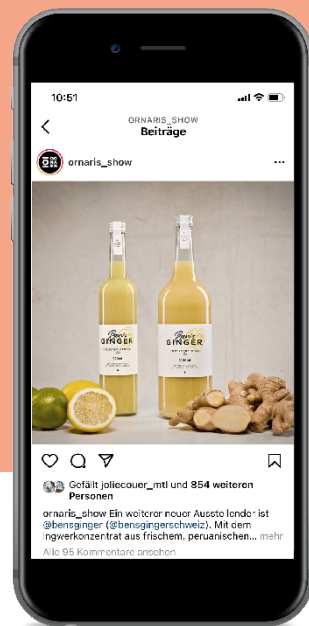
10:51

ORNARIS_SHOW
Beiträge

ornaris_show

Ben's GINGER

Ben's GINGER

Gefällt joliecouer_mtl und 854 weiteren Personen

ornaris_show Ein weiterer neuer Aussteller ist @bensginger (@bensgingerschweiz). Mit dem Ingwerkonzentrat aus frischem, peruanischen... mehr

Alle 95 Kommentare ansehen